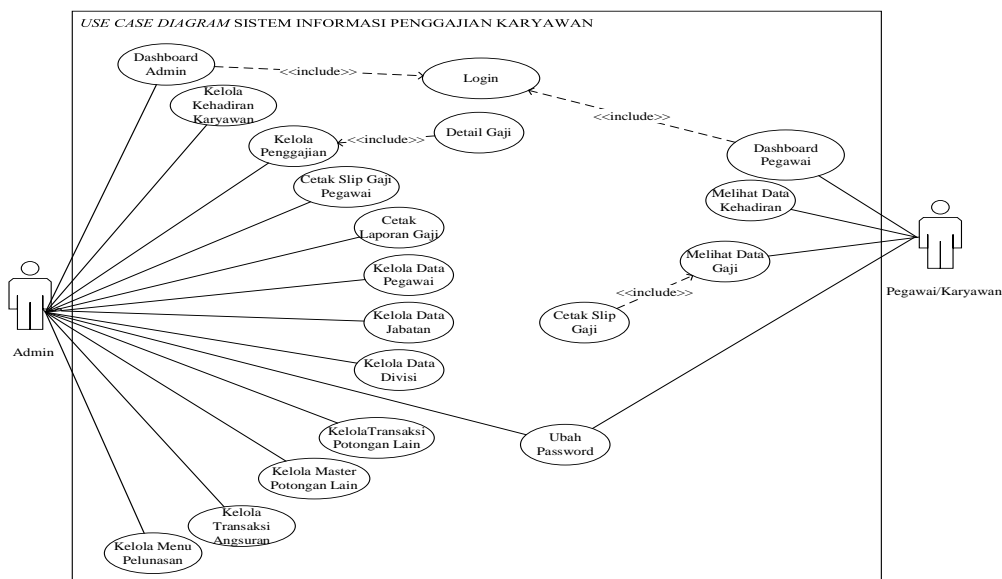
USE CASE DIAGRAM SISTEM INFORMASI PENGGAJIAN KARYAWAN

Dashboard Admin

<<include>>

Login

Kelola Kehadiran Karyawan

<<include>>

Kelola Penggajian

<<include>>

Detail Gaji

Dashboard Pegawai

Cetak Slip Gaji Pegawai

Melihat Data Kehadiran

Cetak Laporan Gaji

Melihat Data Gaji

Kelola Data Pegawai

<<include>>

Cetak Slip Gaji

Kelola Data Jabatan

Kelola Data Divisi

KelolaTransaksi Potongan Lain

Ubah Password

Kelola Master Potongan Lain

Kelola Transaksi Angsuran

Kelola Menu Pelunasan

Admin

Pegawai/Karyawan